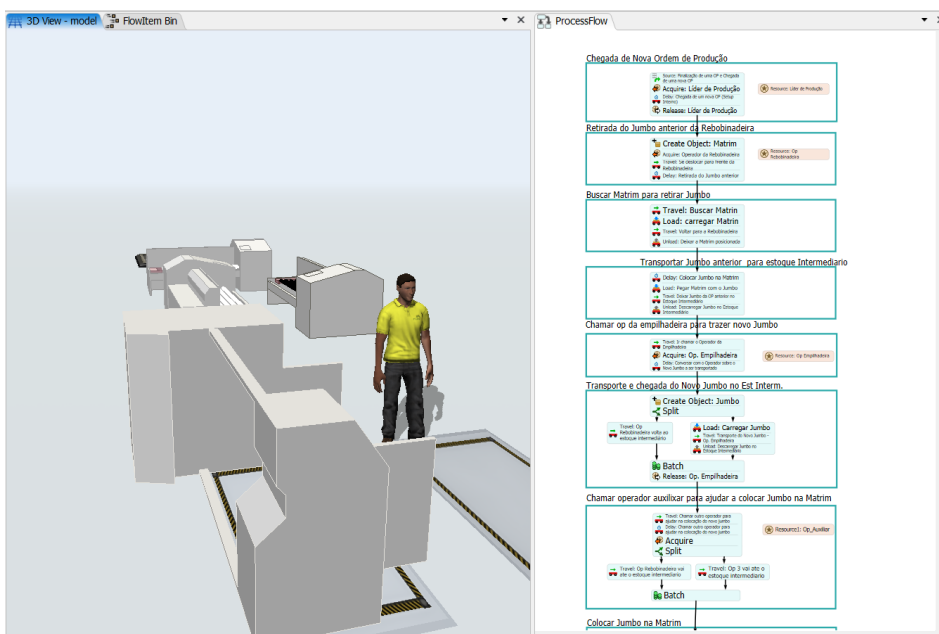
3D View - model
FlowItem Bin
ProcessFlow

Chegada de Nova Ordem de Produção
Source: Produção de uma OP e Chegada de uma nova OP
Acquire: Líder de Produção
Resource: Líder de Produção
Delay: Chegada de um nova OP (Setup Interno)
Release: Líder de Produção

Retirada do Jumbo anterior da Rebobinadeira
Create Object: Matrim
Acquire: Operador da Rebobinadeira
Resource: Op Rebobinadeira
Travel: Se deslocar para frente da Rebobinadeira
Delay: Retirada do Jumbo anterior

Buscar Matrim para retirar Jumbo
Travel: Buscar Matrin
Load: carregar Matrin
Travel: Voltar para a Rebobinadeira
Unload: Deixar a Matrim posicionada

Transportar Jumbo anterior para estoque Intermediario
Delay: Colocar Jumbo no Matrim
Load: Pegar Matrim com o Jumbo
Travel: Deixa Jumbo da OP anterior no Estoque Intermediario
Unload: Descarregar Jumbo no Estoque Intermediario

Chamar op da empilhadeira para trazer novo Jumbo
Travel: 3: chamar o Operador da Empilhadeira
Acquire: Op. Empilhadeira
Resource: Op Empilhadeira
Delay: Conversar com o Operador sobre o Novo Jumbo a ser transportado

Transporte e chegada do Novo Jumbo no Est Interm.
Create Object: Jumbo
Split
Travel: Op Rebobinadeira volta ao estoque intermediario
Load: Carregar Jumbo
Travel: Transporte do Novo Jumbo - Op. Empilhadeira
Unload: Descarregar Jumbo no Estoque Intermediario
Batch
Release: Op. Empilhadeira

Chamar operador auxilixar para ajudar a colocar Jumbo na Matrim
Travel: Chamar outro operador para ajudar na colocação do novo jumbo
Delay: Chamar outro operador para ajudar na colocação do novo jumbo
Resource1: Op_Auxiliar
Acquire
Split
Travel: Op Rebobinadeira vai até o estoque intermediario
Travel: Op 3 vai ate o estoque intermediario
Batch

Colocar Jumbo na Matrim